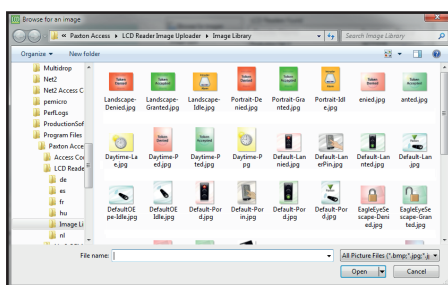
Browse for an image

« Paxton Access ▸ LCD Reader Image Uploader ▸ Image Library

Search Image Library

Organize ▾ New folder

Multidrop
Net2
Net2 Access C
pemicro
PerfLogs
ProductionSof
Program Files
Paxton Acce
Access Co
LCD Reade
de
es
fr
hu
Image Li
nl

Landscape-Denied.jpg
Landscape-Granted.jpg
Landscape-Idle.jpg
Portrait-Denied.jpg
Portrait-Granted.jpg
Portrait-Idle.jpg
enied.jpg
anted.jpg

Daytime-Le.jpg
Daytime-Ped.jpg
Daytime-Pted.jpg
Daytime-P.jpg
Default-Lanied.jpg
Default-LanePin.jpg
Default-Lanted.jpg
Default-Lan.jpg

DefaultOEpe-Idle.jpg
DefaultOEIdle.jpg
Default-Pord.jpg
Default-Porin.jpg
Default-Pord.jpg
Default-Pord.jpg
EagleEyeSescape-Denied.jpg
EagleEyeSescape-Granted.jpg

File name:

All Picture Files (*.bmp;*.jpg;*.j

Open

Cancel